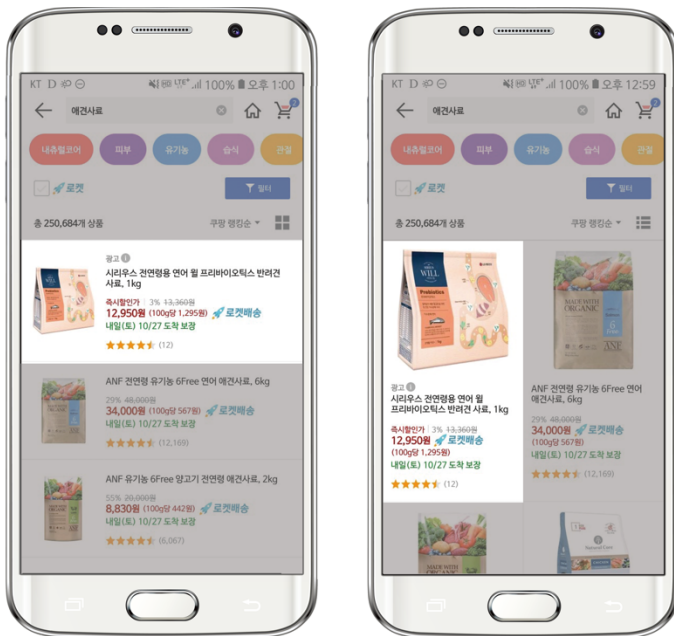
KT D ⊕ ⊝ 100% 오후 1:00

애견사료

내츄럴코어 피부 유기농 습식 관절

로켓

필터

총 250,684개 상품

쿠팡 랭킹순

광고

시리우스 전연령용 연어 윌 프리바이오틱스 반려견 사료, 1kg

즉시할인가 3% 13,360원

12,950원 (100g당 1,295원) 로켓배송

내일(토) 10/27 도착 보장

(12)

ANF 전연령 유기농 6Free 연어 애견사료, 6kg

29% 48,000원

34,000원 (100g당 567원) 로켓배송

내일(토) 10/27 도착 보장

(12,169)

ANF 유기농 6Free 양고기 전연령 애견사료, 2kg

55% 20,000원

8,830원 (100g당 442원) 로켓배송

내일(토) 10/27 도착 보장

(6,067)

KT D ⊕ ⊝ 100% 오후 12:59

애견사료

내츄럴코어 피부 유기농 습식 관절

로켓

필터

총 250,684개 상품

쿠팡 랭킹순

WILL

Prebiotics

광고

시리우스 전연령용 연어 윌 프리바이오틱스 반려견 사료, 1kg

즉시할인가 3% 13,360원

12,950원 로켓배송

(100g당 1,295원)

내일(토) 10/27 도착 보장

(12)

MADE WITH ORGANIC

ANF

ANF 전연령 유기농 6Free 연어 애견사료, 6kg

29% 48,000원

34,000원 로켓배송

(100g당 567원)

내일(토) 10/27 도착 보장

(12,169)

MADE WITH ORGANIC

Natural Core